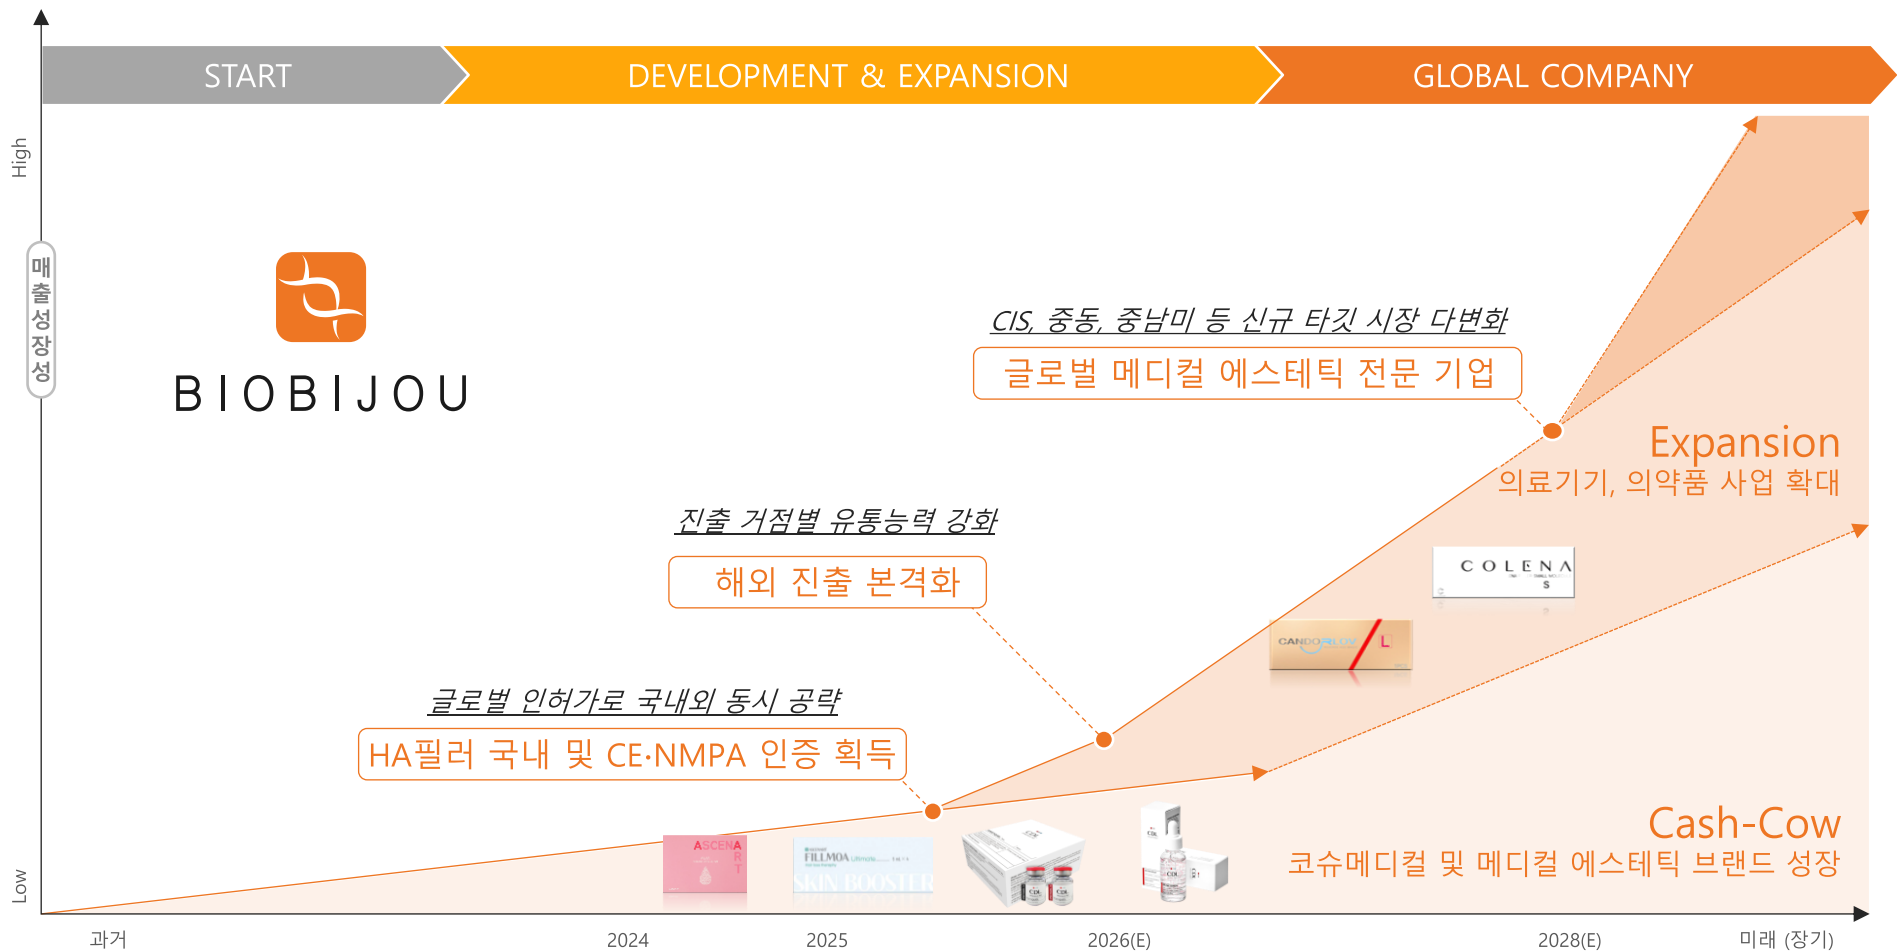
START
DEVELOPMENT & EXPANSION
GLOBAL COMPANY

High
매출성장성
Low

BIOBIJOU

CIS, 중동, 중남미 등 신규 타깃 시장 다변화
글로벌 메디컬 에스테틱 전문 기업

진출 거점별 유통능력 강화
해외 진출 본격화

글로벌 인허가로 국내외 동시 공략
HA필러 국내 및 CE·NMPA 인증 획득

Expansion
의료기기, 의약품 사업 확대

COLENA

CANDORLUX

ASCENA

FILLMOA
SKIN BOOSTER

Cash-Cow
코슈메디컬 및 메디컬 에스테틱 브랜드 성장

과거
2024
2025
2026(E)
2028(E)
미래 (장기)